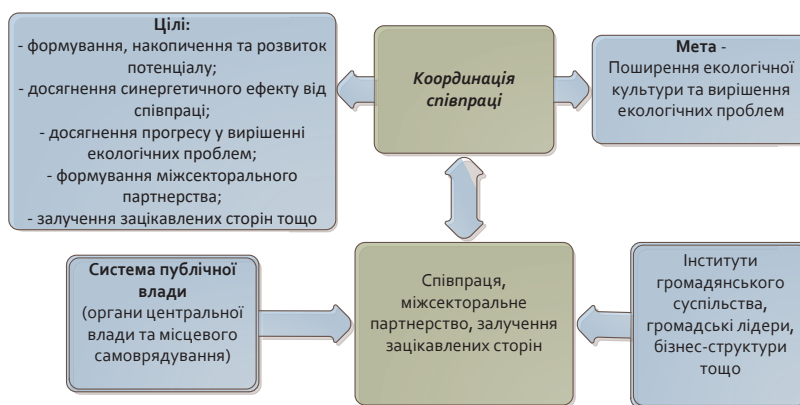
**Цілі:**
- формування, накопичення та розвиток потенціалу;
- досягнення синергетичного ефекту від співпраці;
- досягнення прогресу у вирішенні екологічних проблем;
- формування міжсекторального партнерства;
- залучення зацікавлених сторін тощо

*Координація співпраці*

**Мета** - Поширення екологічної культури та вирішення екологічних проблем

**Система публічної влади** (органи центральної влади та місцевого самоврядування)

Співпраця, міжсекторальне партнерство, залучення зацікавлених сторін

Інститути громадянського суспільства, громадські лідери, бізнес-структури тощо